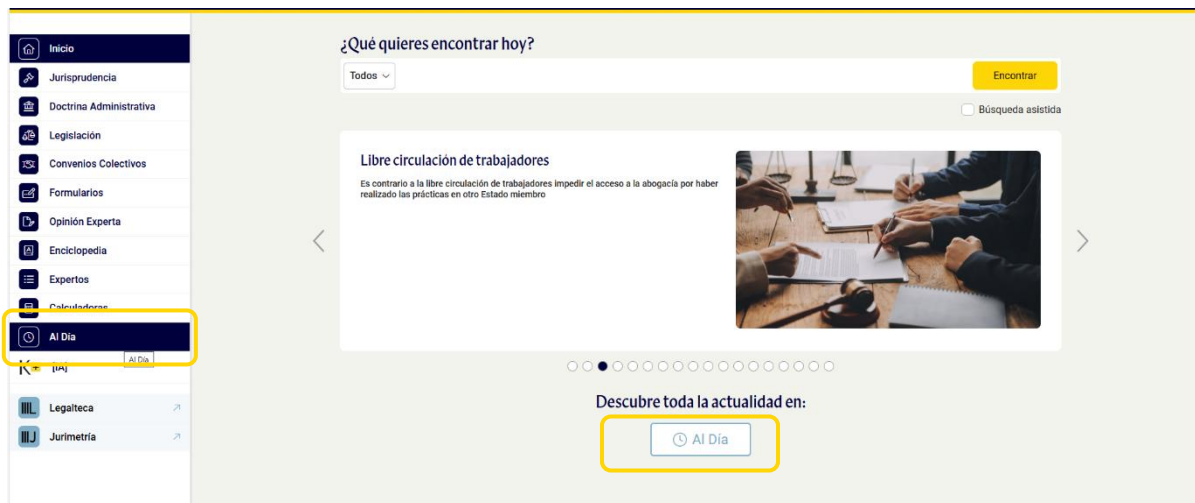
Inicio
Jurisprudencia
Doctrina Administrativa
Legislación
Convenios Colectivos
Formularios
Opinión Experta
Enciclopedia
Expertos
Calculadoras
Al Día
Al Día
[IA]
Legalteca
Jurimetría

¿Qué quieres encontrar hoy?
Todos
Encontrar
Búsqueda asistida

Libre circulación de trabajadores
Es contrario a la libre circulación de trabajadores impedir el acceso a la abogacía por haber realizado las prácticas en otro Estado miembro

Descubre toda la actualidad en:
Al Día